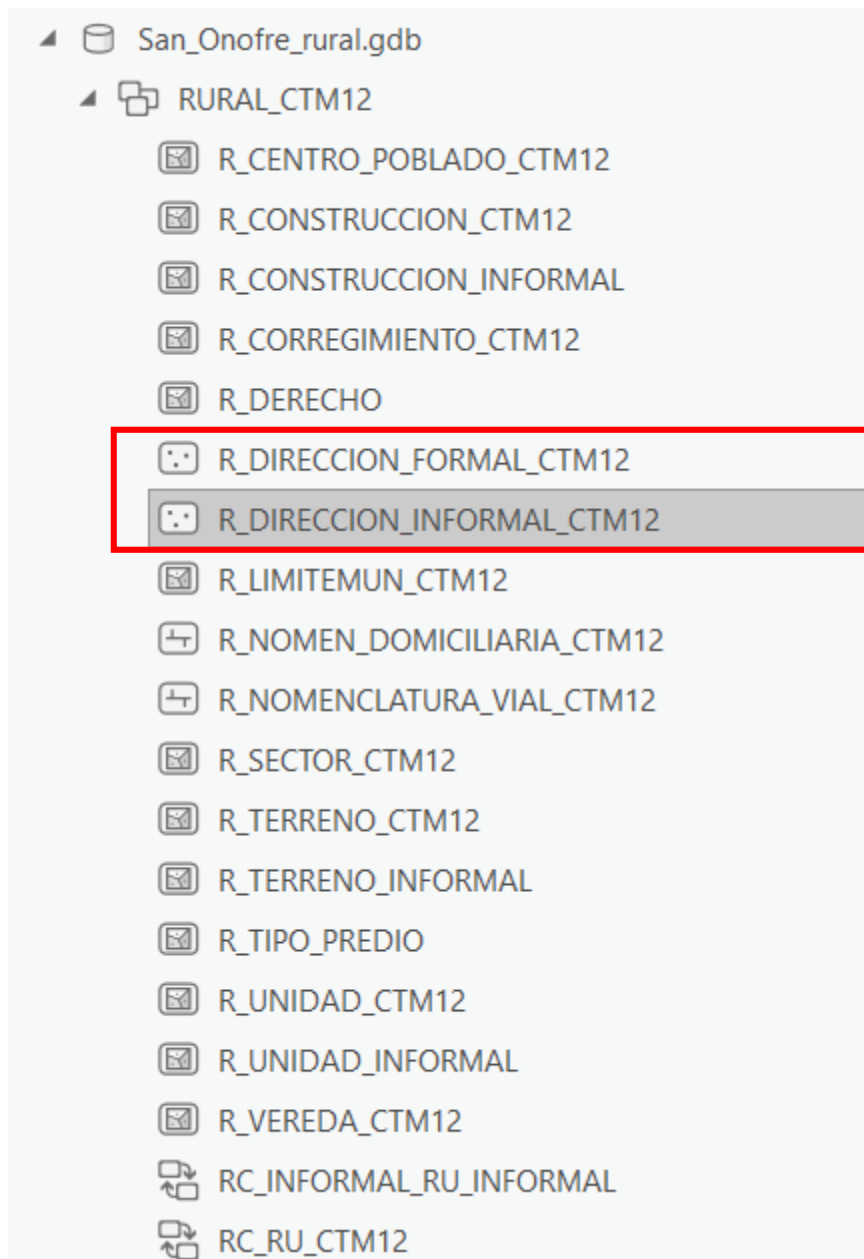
San_Onofre_rural.gdb

RURAL_CTM12

R_CENTRO_POBLADO_CTM12

R_CONSTRUCCION_CTM12

R_CONSTRUCCION_INFORMAL

R_CORREGIMIENTO_CTM12

R_DERECHO

R_DIRECCION_FORMAL_CTM12

R_DIRECCION_INFORMAL_CTM12

R_LIMITEMUN_CTM12

R_NOMEN_DOMICILIARIA_CTM12

R_NOMENCLATURA_VIAL_CTM12

R_SECTOR_CTM12

R_TERRENO_CTM12

R_TERRENO_INFORMAL

R_TIPO_PREDIO

R_UNIDAD_CTM12

R_UNIDAD_INFORMAL

R_VEREDA_CTM12

RC_INFORMAL_RU_INFORMAL

RC_RU_CTM12